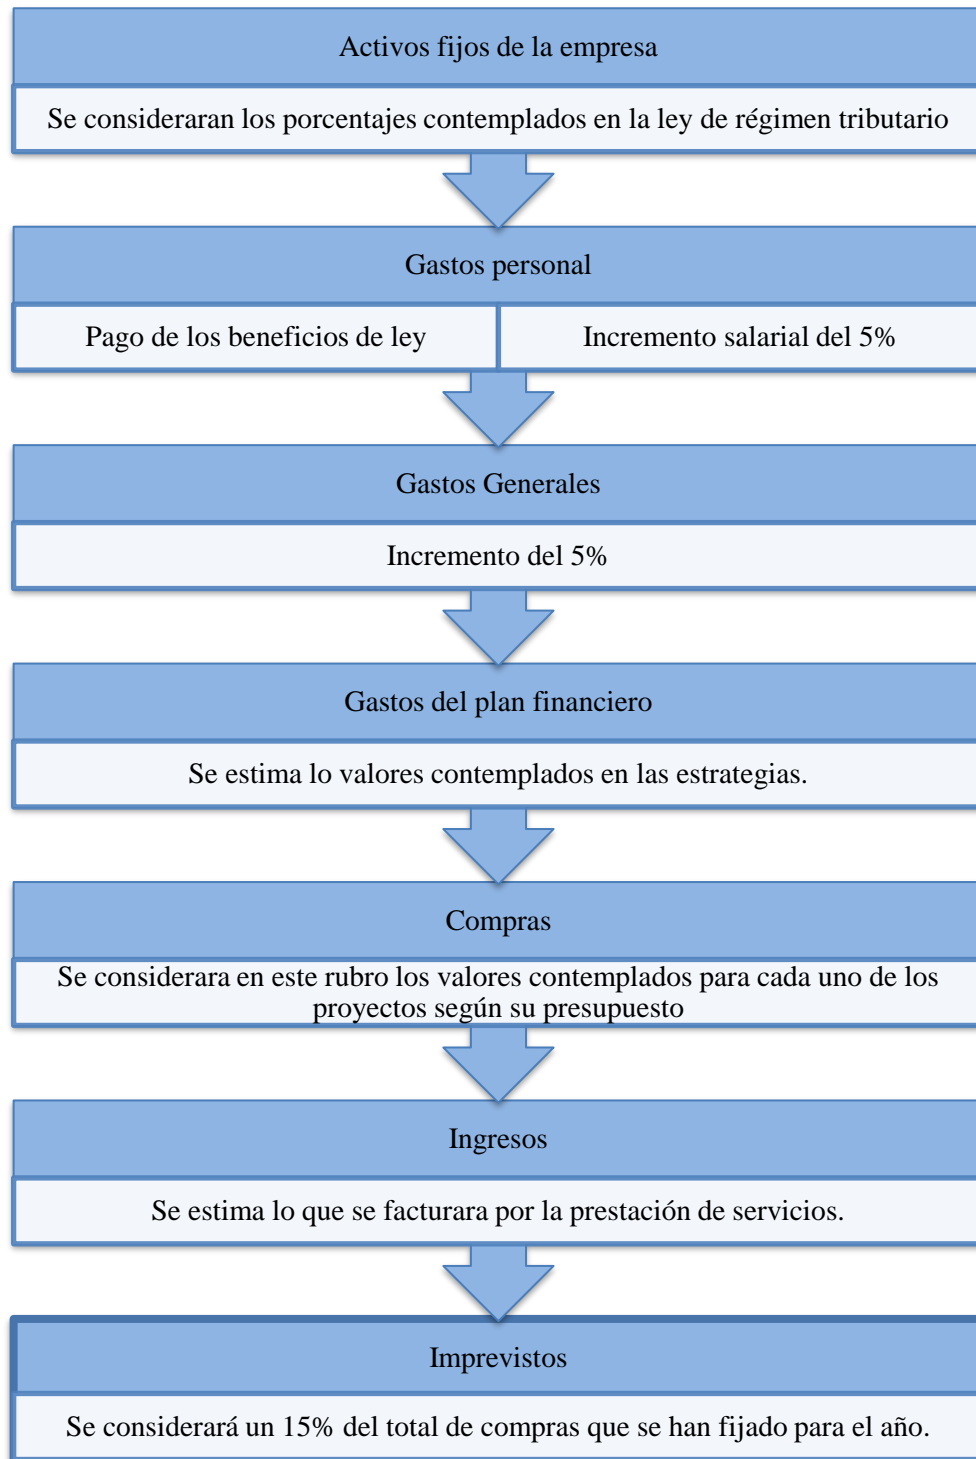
Activos fijos de la empresa

Se consideraran los porcentajes contemplados en la ley de régimen tributario

Gastos personal

Pago de los beneficios de ley

Incremento salarial del 5%

Gastos Generales

Incremento del 5%

Gastos del plan financiero

Se estima lo valores contemplados en las estrategias.

Compras

Se considerara en este rubro los valores contemplados para cada uno de los proyectos según su presupuesto

Ingresos

Se estima lo que se facturara por la prestación de servicios.

Imprevistos

Se considerará un 15% del total de compras que se han fijado para el año.